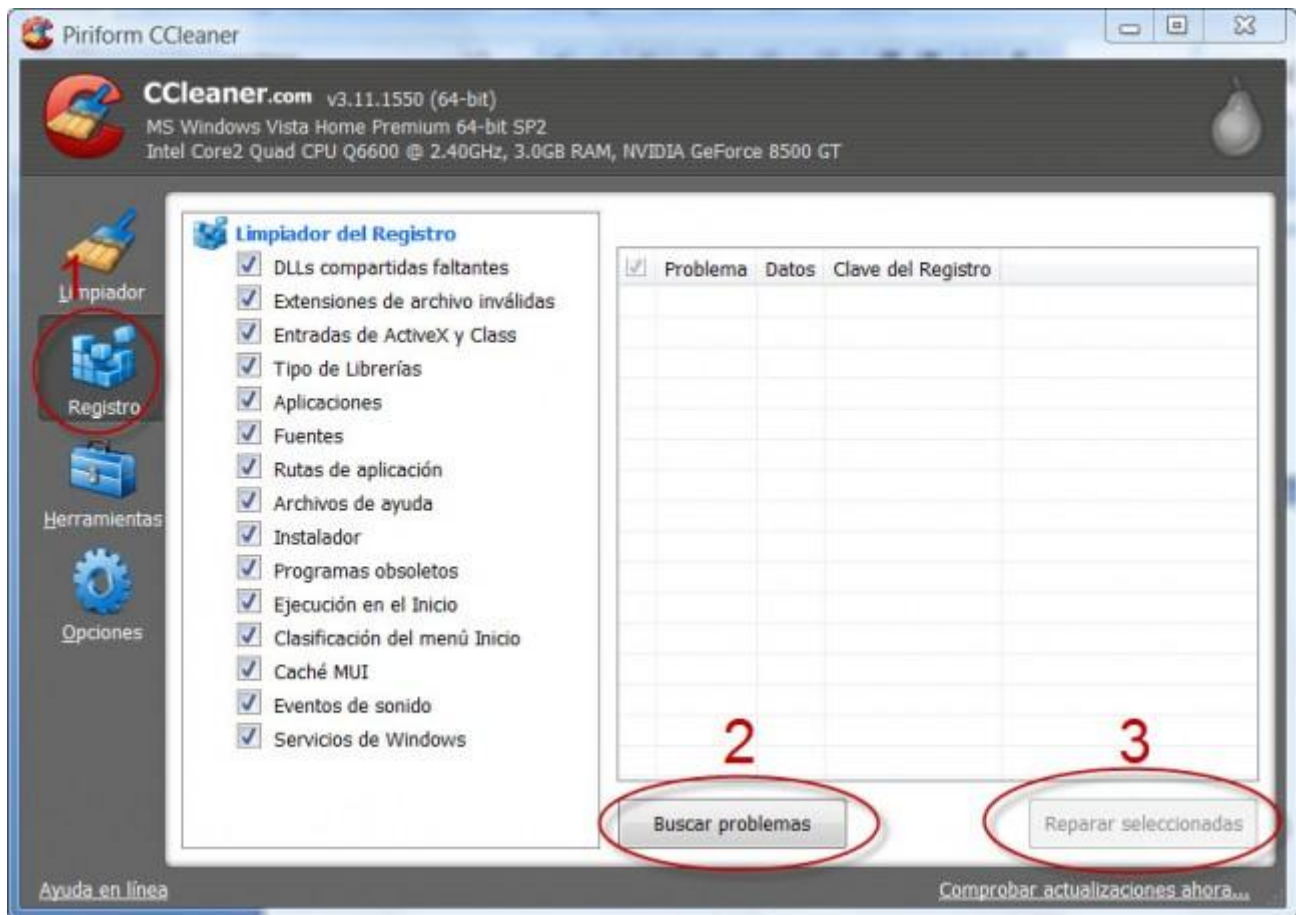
Piriform CCleaner

CCleaner.com v3.11.1550 (64-bit)
MS Windows Vista Home Premium 64-bit SP2
Intel Core2 Quad CPU Q6600 @ 2.40GHz, 3.0GB RAM, NVIDIA GeForce 8500 GT

1
Limpiador
Registro
Herramientas
Opciones

Limpiador del Registro
DLLs compartidas faltantes
Extensiones de archivo inválidas
Entradas de ActiveX y Class
Tipo de Librerías
Aplicaciones
Fuentes
Rutas de aplicación
Archivos de ayuda
Instalador
Programas obsoletos
Ejecución en el Inicio
Clasificación del menú Inicio
Caché MUI
Eventos de sonido
Servicios de Windows

| | Problema | Datos | Clave del Registro |
|---|---|---|---|

2
Buscar problemas

3
Reparar seleccionadas

Ayuda en línea

Comprobar actualizaciones ahora...